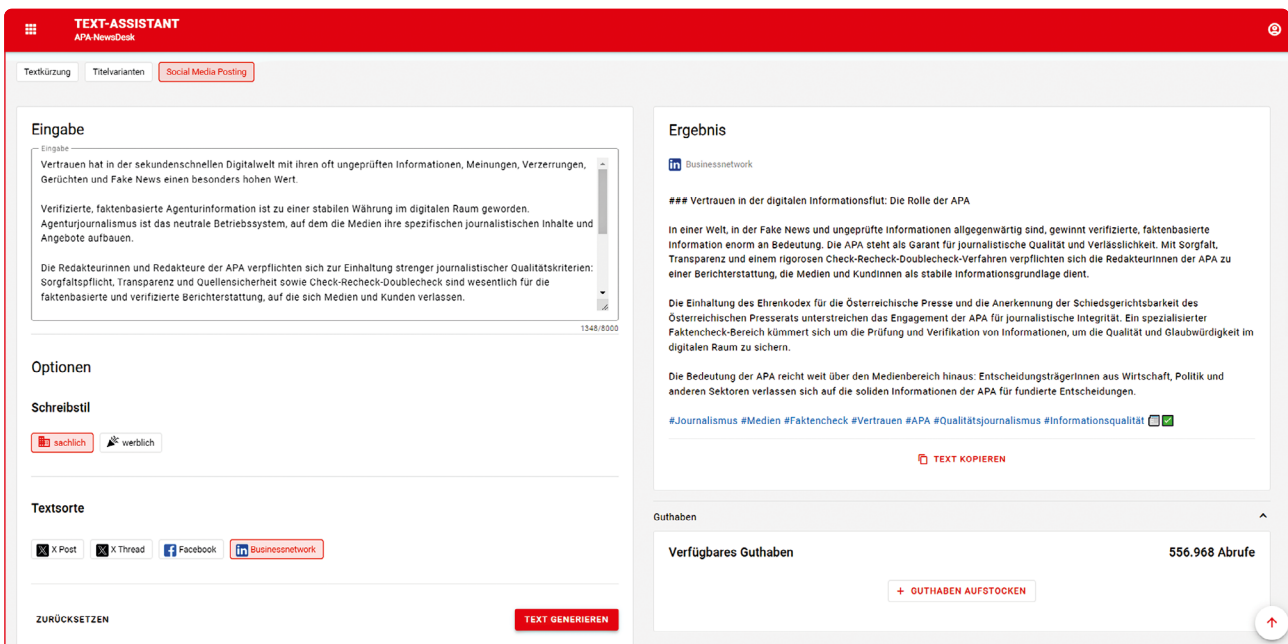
TEXT-ASSISTANT
APA-NewsDesk

Textkürzung | Titelvarianten | Social Media Posting

Eingabe

Eingabe
Vertrauen hat in der sekundenschnellen Digitalwelt mit ihren oft ungeprüften Informationen, Meinungen, Verzerrungen, Gerüchten und Fake News einen besonders hohen Wert.

Verifizierte, faktenbasierte Agenturinformation ist zu einer stabilen Währung im digitalen Raum geworden. Agenturjournalismus ist das neutrale Betriebssystem, auf dem die Medien ihre spezifischen journalistischen Inhalte und Angebote aufbauen.

Die Redakteurinnen und Redakteure der APA verpflichten sich zur Einhaltung strenger journalistischer Qualitätskriterien: Sorgfaltspflicht, Transparenz und Quellensicherheit sowie Check-Recheck-Doublecheck sind wesentlich für die faktenbasierte und verifizierte Berichterstattung, auf die sich Medien und Kunden verlassen.

1348/8000

Optionen

Schreibstil

sachlich | werblich

Textsorte

X Post | X Thread | Facebook | Businessnetwork

ZURÜCKSETZEN

TEXT GENERIEREN

Ergebnis

Businessnetwork

### Vertrauen in der digitalen Informationsflut: Die Rolle der APA

In einer Welt, in der Fake News und ungeprüfte Informationen allgegenwärtig sind, gewinnt verifizierte, faktenbasierte Information enorm an Bedeutung. Die APA steht als Garant für journalistische Qualität und Verlässlichkeit. Mit Sorgfalt, Transparenz und einem rigorosen Check-Recheck-Doublecheck-Verfahren verpflichten sich die RedakteurInnen der APA zu einer Berichterstattung, die Medien und KundInnen als stabile Informationsgrundlage dient.

Die Einhaltung des Ehrenkodex für die Österreichische Presse und die Anerkennung der Schiedsgerichtsbarkeit des Österreichischen Presserats unterstreichen das Engagement der APA für journalistische Integrität. Ein spezialisierter Faktencheck-Bereich kümmert sich um die Prüfung und Verifikation von Informationen, um die Qualität und Glaubwürdigkeit im digitalen Raum zu sichern.

Die Bedeutung der APA reicht weit über den Medienbereich hinaus: EntscheidungsträgerInnen aus Wirtschaft, Politik und anderen Sektoren verlassen sich auf die soliden Informationen der APA für fundierte Entscheidungen.

#Journalismus #Medien #Faktencheck #Vertrauen #APA #Qualitätsjournalismus #Informationsqualität 📰✅

TEXT KOPIEREN

Guthaben

Verfügbares Guthaben
556.968 Abrufe

+ GUTHABEN AUFSTOCKEN